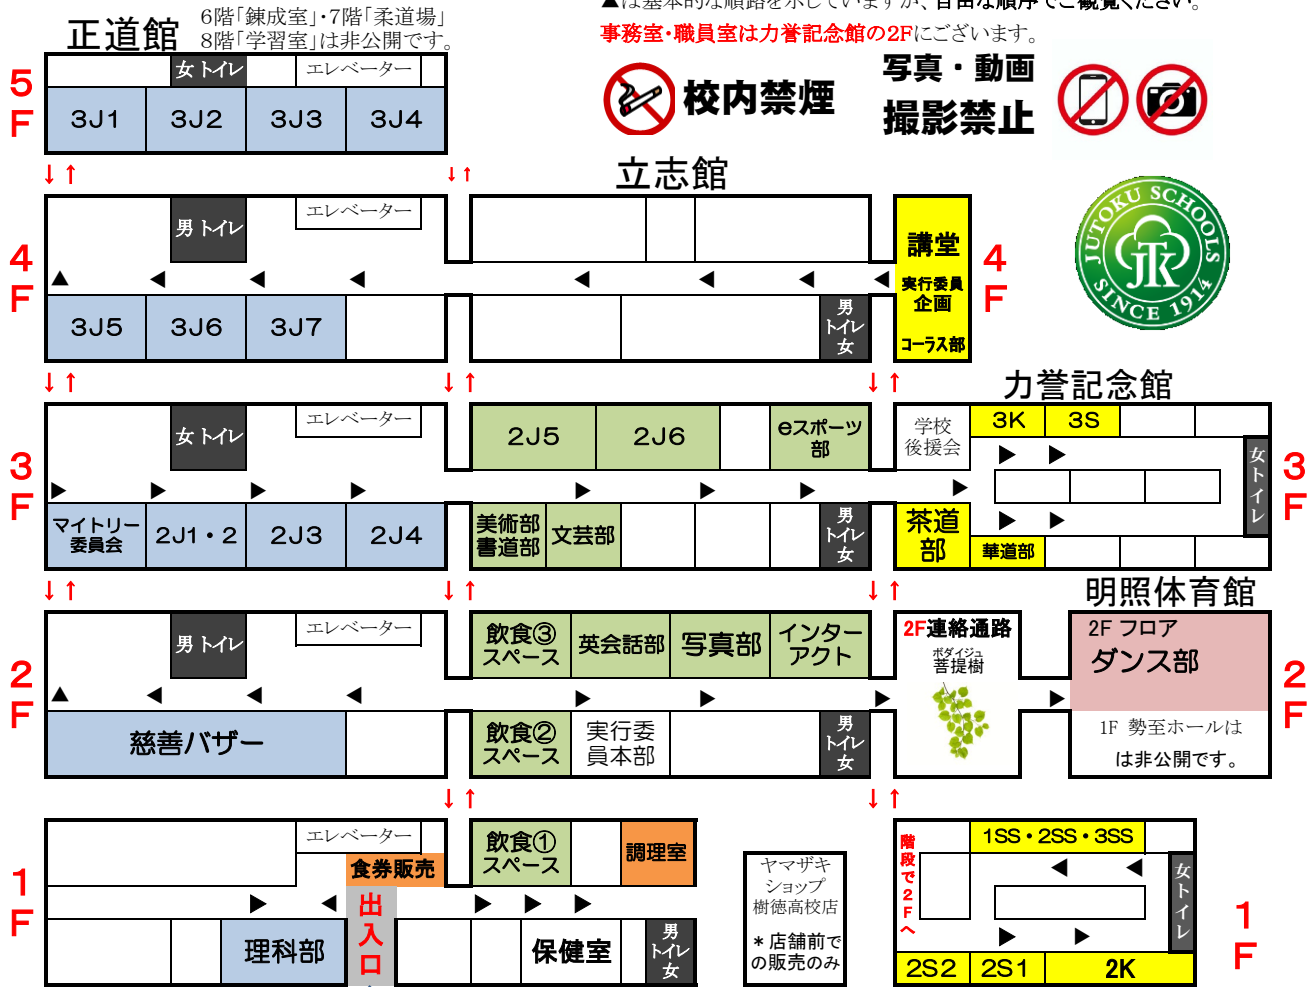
▲は基本的な順路を示していますが、自由な順序でご観覧ください。
事務室・職員室は力誉記念館の2Fにございます。

校内禁煙

写真・動画
撮影禁止

正道館
6階「錬成室」・7階「柔道場」
8階「学習室」は非公開です。

5F
女 トイレ
エレベーター
3J1 3J2 3J3 3J4

立志館

4F
男 トイレ
エレベーター
3J5 3J6 3J7
男 トイレ 女
講堂
実行委員企画
コーラス部
4F

JUTOKU SCHOOLS SINCE 1914 JTK

力誉記念館

3F
女 トイレ
エレベーター
マイトリー委員会 2J1・2 2J3 2J4
2J5 2J6 eスポーツ部
美術部書道部 文芸部
男 トイレ 女
学校後援会
3K 3S
茶道部
華道部
女 トイレ
3F

明照体育館

2F
男 トイレ
エレベーター
慈善バザー
飲食③スペース 英会話部 写真部 インターアクト
飲食②スペース 実行委員本部
男 トイレ 女
2F連絡通路
ボダイジュ
菩提樹
2F フロア
ダンス部
1F 勢至ホールは
は非公開です。
2F

1F
エレベーター
食券販売
出入口
理科部
飲食①スペース
調理室
保健室
男 トイレ 女
ヤマザキショップ
樹徳高校店
＊店舗前での販売のみ
階段で2Fへ
1SS・2SS・3SS
女 トイレ
2S2 2S1 2K
1F